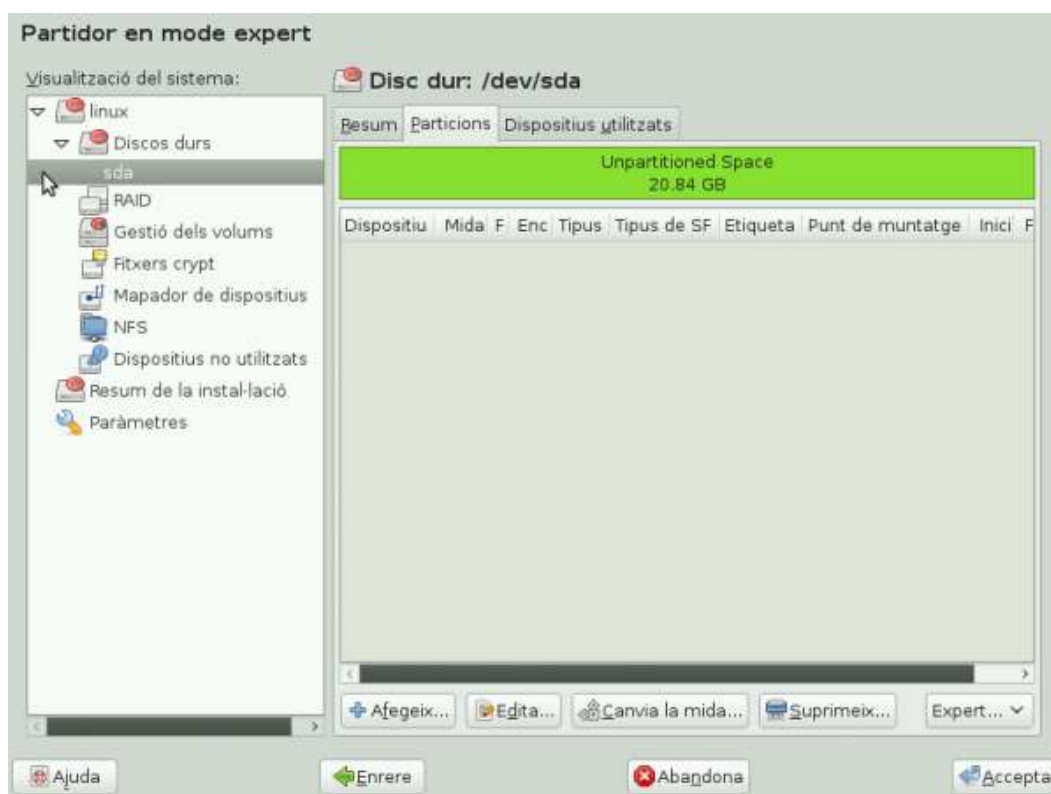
Partidor en mode expert

Visualització del sistema:

linux
Discos durs
sda
RAID
Gestió dels volums
Fitxers crypt
Mapador de dispositius
NFS
Dispositius no utilitzats
Resum de la instal·lació
Paràmetres

Disc dur: /dev/sda

Resum | Particions | Dispositius utilitzats

Unpartitioned Space
20.84 GB

| Dispositiu | Mida | F | Enc | Tipus | Tipus de SF | Etiqueta | Punt de muntatge | Inici | F |
|---|---|---|---|---|---|---|---|---|---|

Afegeix... | Edita... | Canvia la mida... | Suprimeix... | Expert...

Ajuda | Enrere | Abandona | Accepta